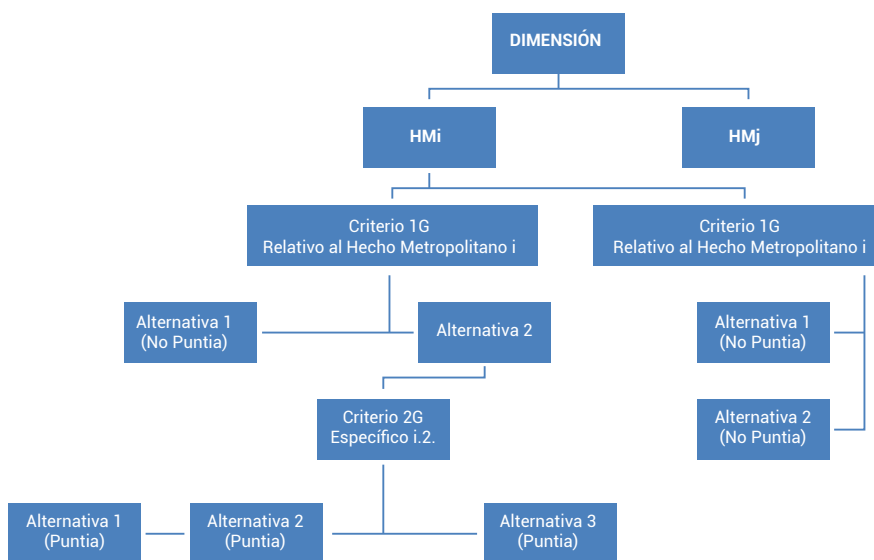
DIMENSIÓN

HMi

HMj

Criterio 1G
Relativo al Hecho Metropolitano i

Criterio 1G
Relativo al Hecho Metropolitano i

Alternativa 1
(No Puntia)

Alternativa 2

Alternativa 1
(No Puntia)

Criterio 2G
Específico i.2.

Alternativa 2
(No Puntia)

Alternativa 1
(Puntia)

Alternativa 2
(Puntia)

Alternativa 3
(Puntia)